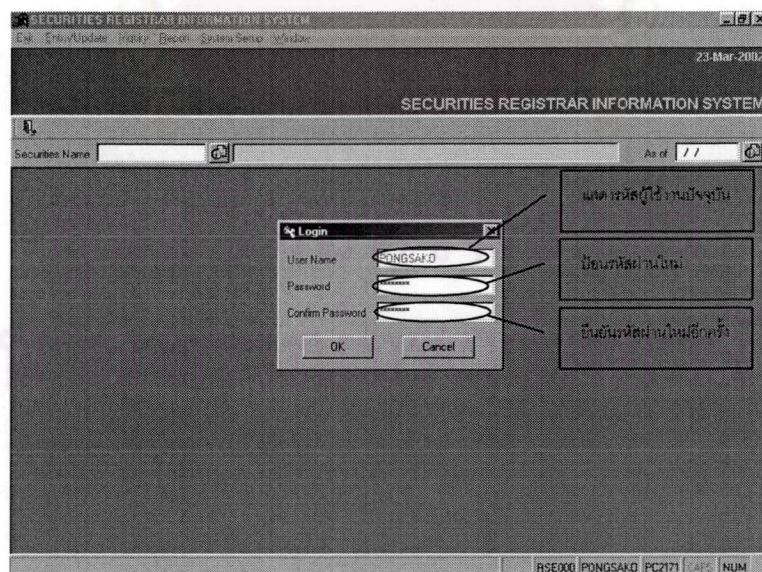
SECURITIES REGISTRAR INFORMATION SYSTEM
Exit Entry/Update History Report System Setup Window
23-Mar-2002
SECURITIES REGISTRAR INFORMATION SYSTEM
Securities Name
As of / /
Login
User Name PONGSAKD
Password ********
Confirm Password ********
OK Cancel
แสดงรหัสผู้ใช้งานปัจจุบัน
ป้อนรหัสผ่านใหม่
ยืนยันรหัสผ่านใหม่อีกครั้ง
RSE000 PONGSAKD PC2171 CAPS NUM